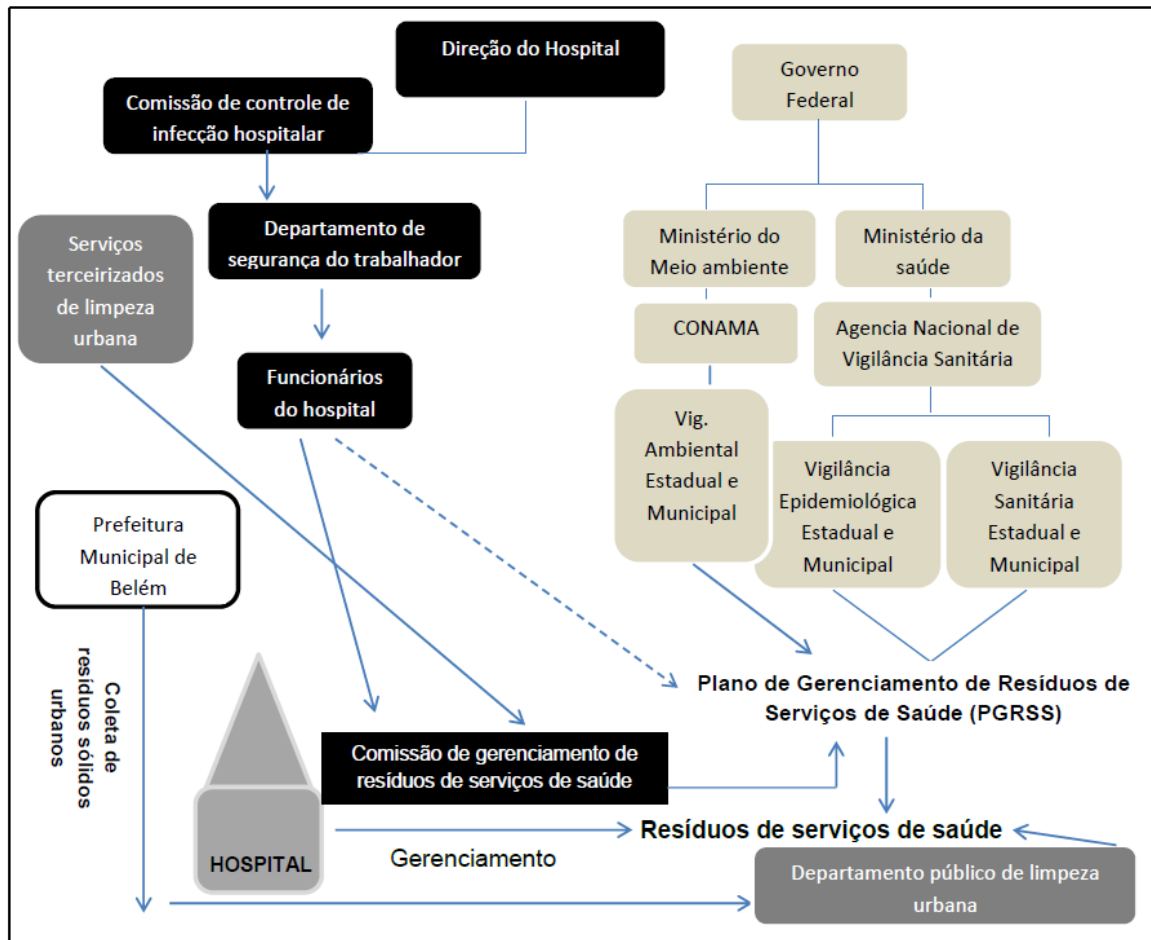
Direção do Hospital

Comissão de controle de infecção hospitalar

Departamento de segurança do trabalhador

Funcionários do hospital

Serviços terceirizados de limpeza urbana

Prefeitura Municipal de Belém

Coleta de resíduos sólidos urbanos

Governo Federal

Ministério do Meio ambiente

Ministério da saúde

CONAMA

Agencia Nacional de Vigilância Sanitária

Vig. Ambiental Estadual e Municipal

Vigilância Epidemiológica Estadual e Municipal

Vigilância Sanitária Estadual e Municipal

Plano de Gerenciamento de Resíduos de Serviços de Saúde (PGRSS)

Comissão de gerenciamento de resíduos de serviços de saúde

HOSPITAL

Gerenciamento

Resíduos de serviços de saúde

Departamento público de limpeza urbana